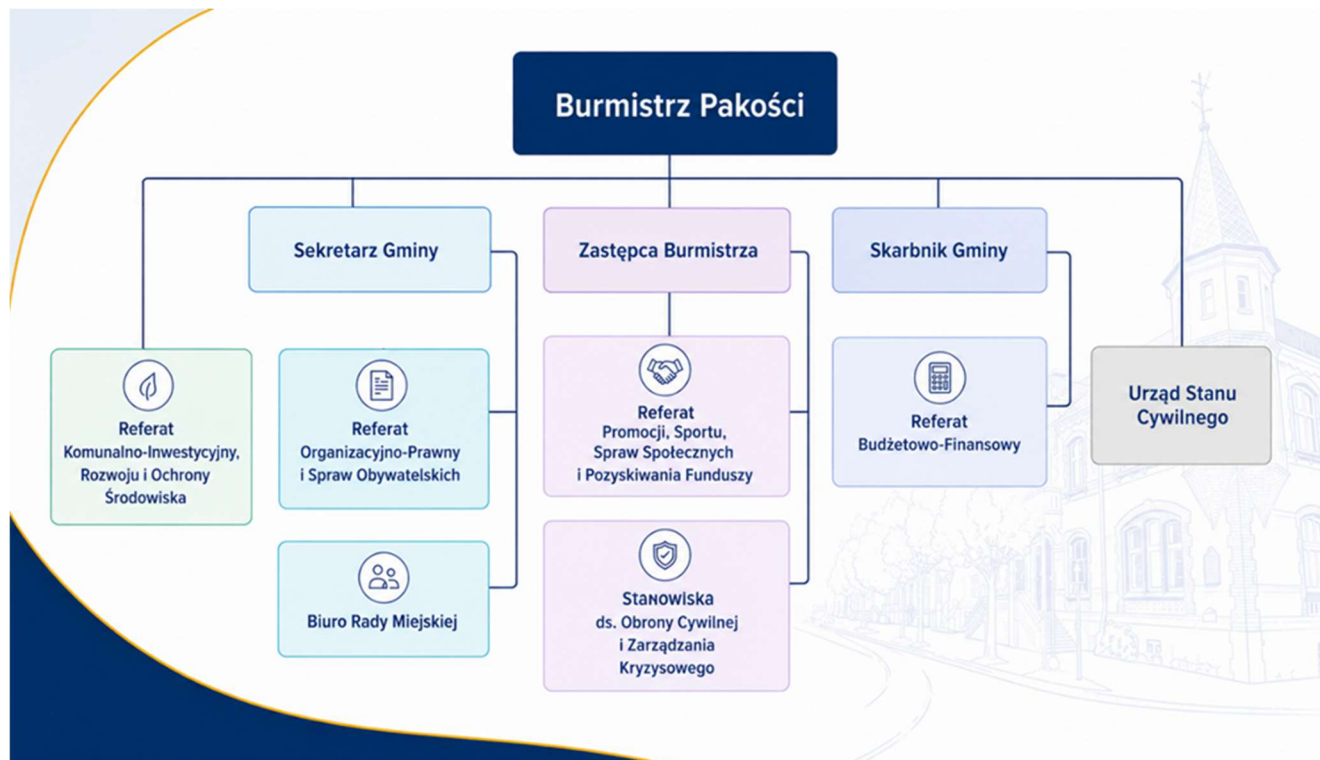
Burmistrz Pakości

Sekretarz Gminy

Zastępca Burmistrza

Skarbnik Gminy

Referat
Komunalno-Inwestycyjny, Rozwoju i Ochrony Środowiska

Referat
Organizacyjno-Prawny i Spraw Obywatelskich

Biuro Rady Miejskiej

Referat
Promocji, Sportu, Spraw Społecznych i Pozyskiwania Funduszy

Stanowiska
ds. Obrony Cywilnej i Zarządzania Kryzysowego

Referat
Budżetowo-Finansowy

Urząd Stanu Cywilnego